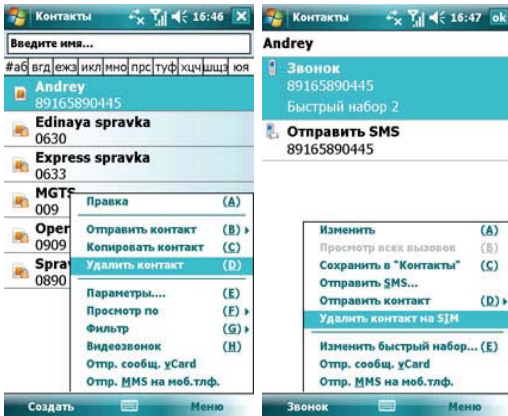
Контакты 16:46

Введите имя...

#аб вгд ежз икл мно прс туф хцч шщэ юя

Andrey
89165890445

Edinaya spravka
0630

Express spravka
0633

MGTS
009

Oper
0909

Spra
0890

Правка (A)
Отправить контакт (B)
Копировать контакт (C)
Удалить контакт (D)
Параметры.... (E)
Просмотр по (F)
Фильтр (G)
Видеозвонок (H)
Отпр. сообщ. vCard
Отпр. MMS на моб.тлф.

Создать Меню

Контакты 16:47 ok

Andrey

Звонок
89165890445
Быстрый набор 2

Отправить SMS
89165890445

Изменить (A)
Просмотр всех вызовов (B)
Сохранить в "Контакты" (C)
Отправить SMS...
Отправить контакт (D)
Удалить контакт на SIM
Изменить быстрый набор... (E)
Отпр. сообщ. vCard
Отпр. MMS на моб.тлф.

Звонок Меню